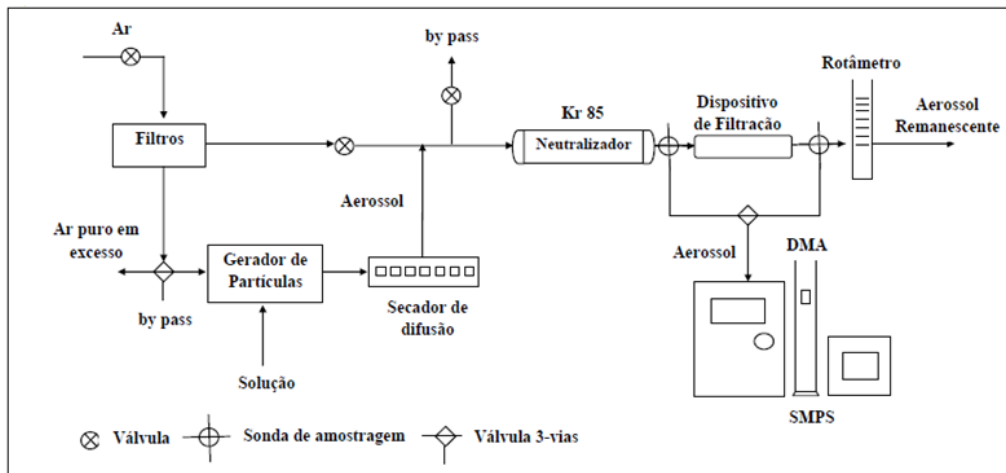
Ar

by pass

Rotâmetro

Kr 85

Dispositivo de Filtração

Aerossol Remanescente

Filtros

Neutralizador

Aerossol

Ar puro em excesso

Gerador de Partículas

Aerossol

DMA

by pass

Secador de difusão

Solução

SMPS

Válvula

Sonda de amostragem

Válvula 3-vias